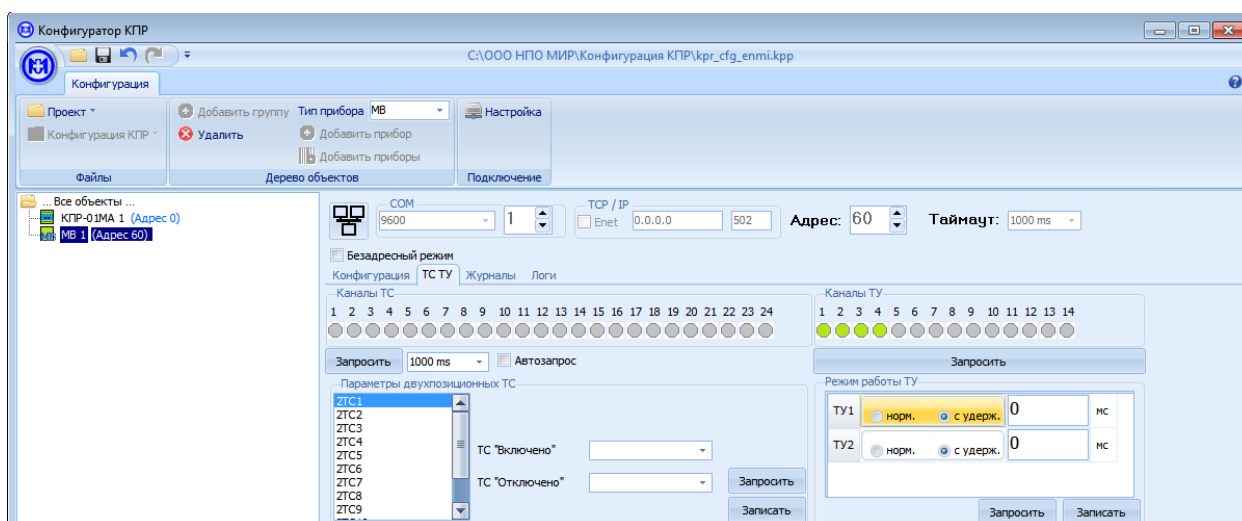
Конфигуратор КПР

C:\ООО НПО МИР\Конфигурация КПР\kpr_cfg_enmi.kpp

Конфигурация

Проект
Конфигурация КПР
Файлы

Добавить группу
Удалить
Тип прибора МВ
Добавить прибор
Добавить приборы
Дерево объектов

Настройка
Подключение

... Все объекты ...
КПР-01МА 1 (Адрес 0)
МВ 1 (Адрес 60)

COM
9600
1
TCP / IP
Enet 0.0.0.0 502
Адрес: 60
Таймаут: 1000 ms

Безадресный режим

Конфигурация ТС ТУ Журналы Логи

Каналы ТС
1 2 3 4 5 6 7 8 9 10 11 12 13 14 15 16 17 18 19 20 21 22 23 24

Каналы ТУ
1 2 3 4 5 6 7 8 9 10 11 12 13 14

Запросить 1000 ms Автозапрос

Запросить

Параметры двухпозиционных ТС
2ТС1
2ТС2
2ТС3
2ТС4
2ТС5
2ТС6
2ТС7
2ТС8
2ТС9

ТС "Включено"
ТС "Отключено"

Запросить
Записать

Режим работы ТУ
| ТУ1 | норм. | с удерж. | 0 | мс |
|---|---|---|---|---|
| ТУ2 | норм. | с удерж. | 0 | мс |

Запросить Записать